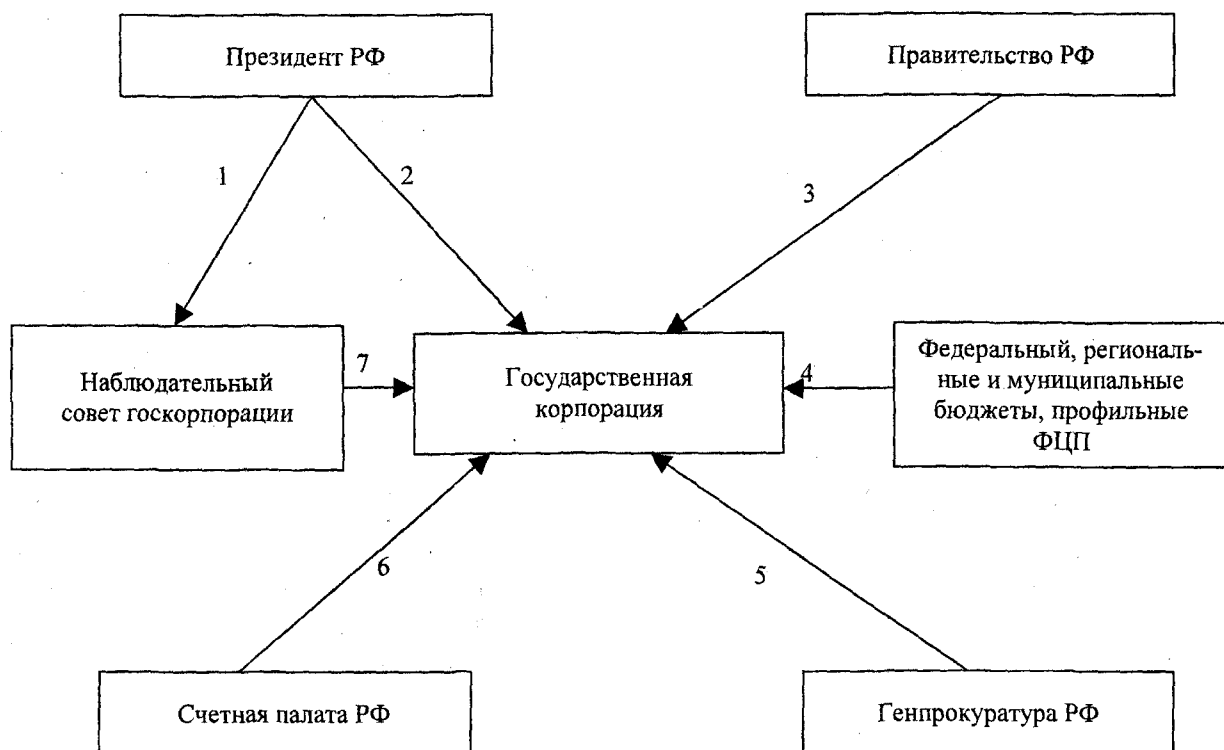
Президент РФ

Правительство РФ

1

2

3

Наблюдательный совет госкорпорации

7

Государственная корпорация

4

Федеральный, региональные и муниципальные бюджеты, профильные ФЦП

6

5

Счетная палата РФ

Генпрокуратура РФ